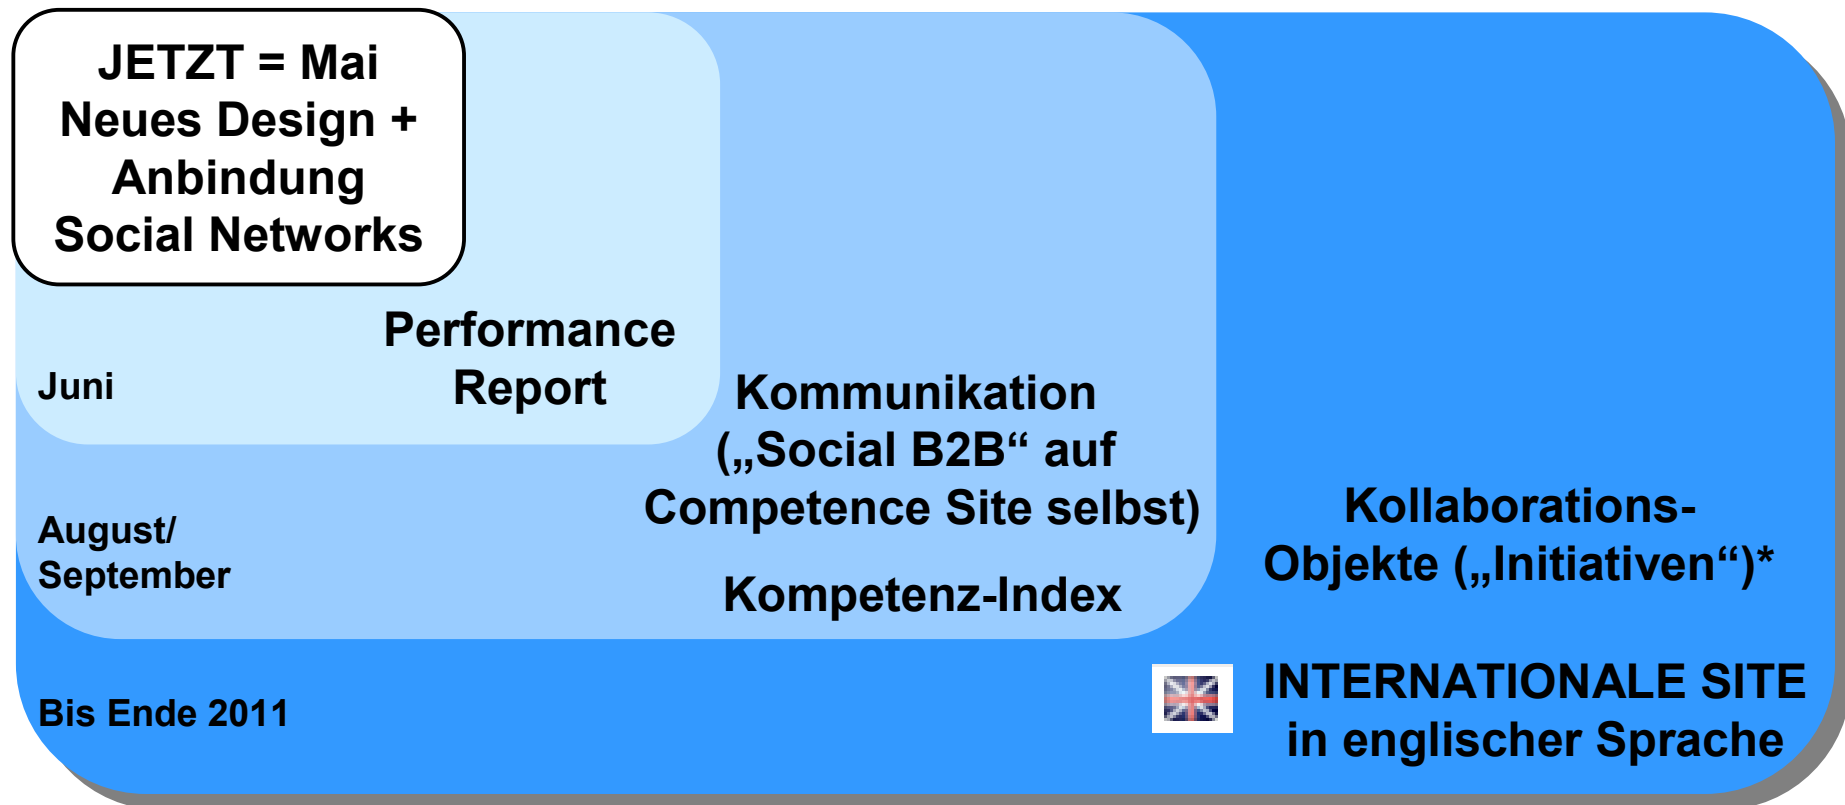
JETZT = Mai
Neues Design +
Anbindung
Social Networks

Performance
Report

Juni

Kommunikation
(„Social B2B“ auf
Competence Site selbst)

Kompetenz-Index

August/
September

Kollaborations-
Objekte („Initiativen“)*

INTERNATIONALE SITE
in englischer Sprache

Bis Ende 2011